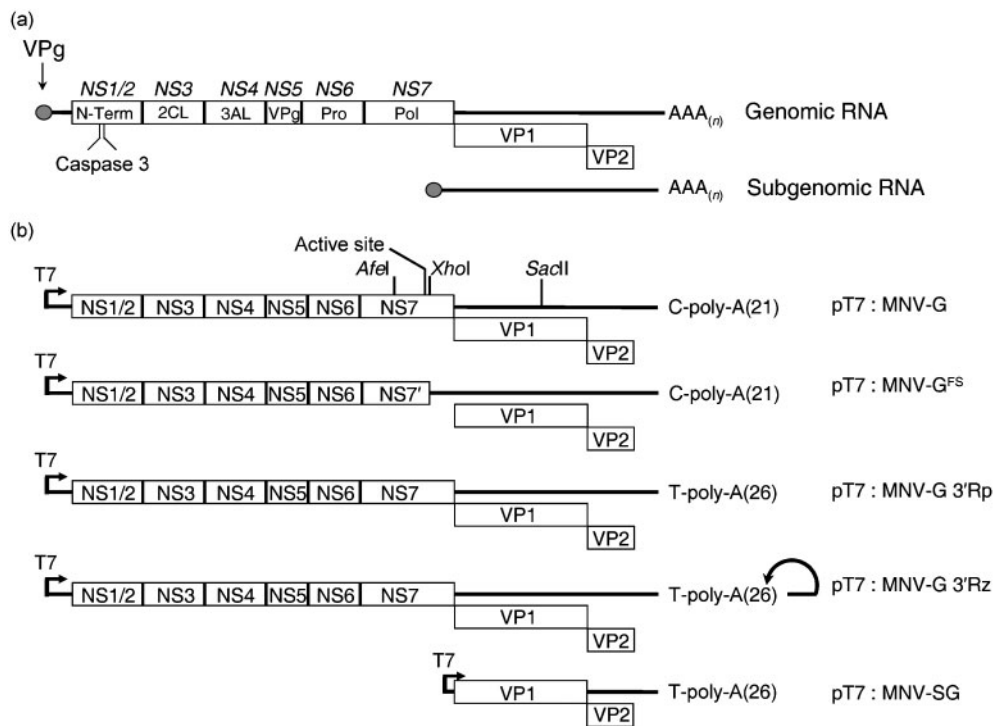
(a)

VPg

*NS1/2* *NS3* *NS4* *NS5* *NS6* *NS7*

N-Term 2CL 3AL VPg Pro Pol

AAA$_{(n)}$ Genomic RNA

VP1

VP2

Caspase 3

AAA$_{(n)}$ Subgenomic RNA

(b)

Active site

*Afe*I *Xho*I *Sac*II

T7

NS1/2 NS3 NS4 NS5 NS6 NS7

C-poly-A(21) pT7 : MNV-G

VP1

VP2

T7

NS1/2 NS3 NS4 NS5 NS6 NS7′

C-poly-A(21) pT7 : MNV-G$^{FS}$

VP1

VP2

T7

NS1/2 NS3 NS4 NS5 NS6 NS7

T-poly-A(26) pT7 : MNV-G 3′Rp

VP1

VP2

T7

NS1/2 NS3 NS4 NS5 NS6 NS7

T-poly-A(26) pT7 : MNV-G 3′Rz

VP1

VP2

T7

VP1

T-poly-A(26) pT7 : MNV-SG

VP2